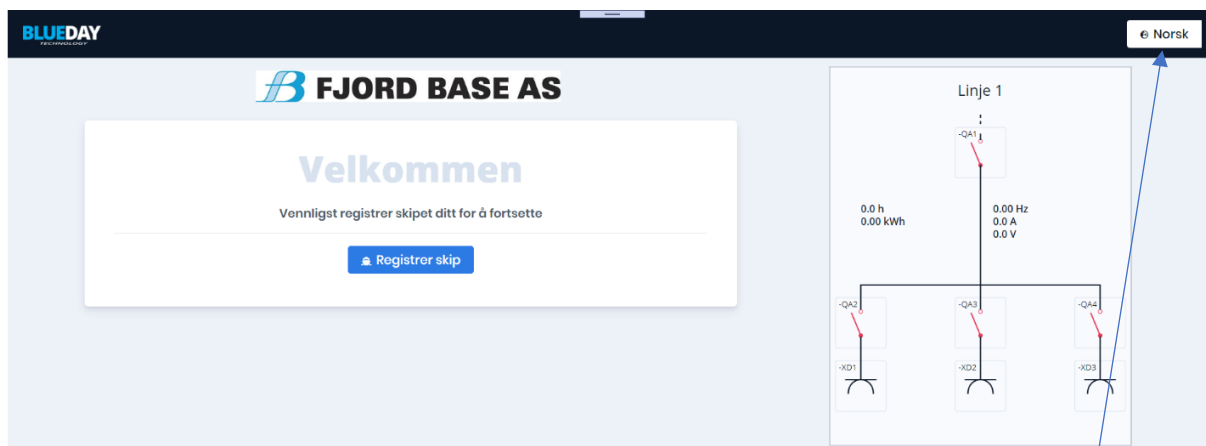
BLUEDAY
TECHNOLOGY

Norsk

FJORD BASE AS

Velkommen

Vennligst registrer skipet ditt for å fortsette

Registrer skip

Linje 1

-QA1

0.0 h
0.00 kWh

0.00 Hz
0.0 A
0.0 V

-QA2

-QA3

-QA4

-XD1

-XD2

-XD3